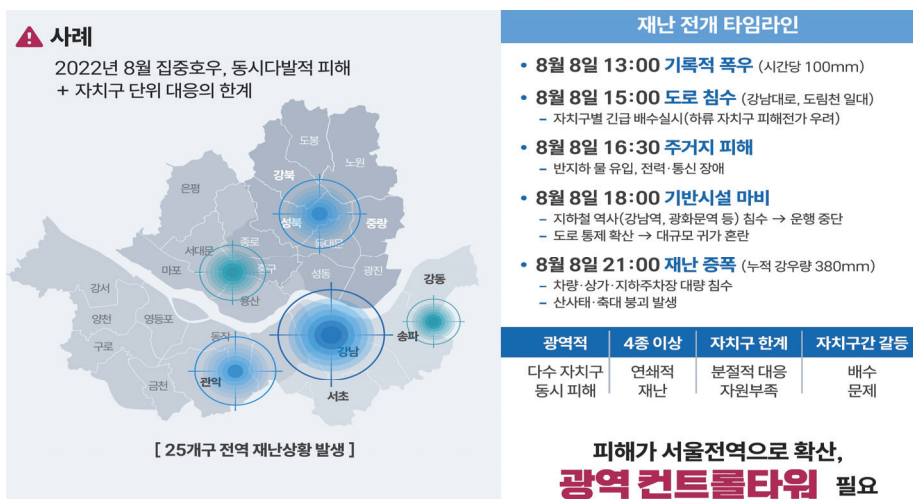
⚠ 사례

2022년 8월 집중호우, 동시다발적 피해
+ 자치구 단위 대응의 한계

도봉
노원
강북
은평
성북
중랑
동대문
서대문
종로
마포
중구
용산
성동
광진
강동
강서
양천
영등포
구로
동작
송파
강남
관악
금천
서초

[ 25개구 전역 재난상황 발생 ]

재난 전개 타임라인

• 8월 8일 13:00 기록적 폭우 (시간당 100mm)

• 8월 8일 15:00 도로 침수 (강남대로, 도림천 일대)
– 자치구별 긴급 배수실시(하류 자치구 피해전가 우려)

• 8월 8일 16:30 주거지 피해
– 반지하 물 유입, 전력·통신 장애

• 8월 8일 18:00 기반시설 마비
– 지하철 역사(강남역, 광화문역 등) 침수 → 운행 중단
– 도로 통제 확산 → 대규모 귀가 혼란

• 8월 8일 21:00 재난 증폭 (누적 강우량 380mm)
– 차량·상가·지하주차장 대량 침수
– 산사태·축대 붕괴 발생

| 광역적 | 4종 이상 | 자치구 한계 | 자치구간 갈등 |
|---|---|---|---|
| 다수 자치구 동시 피해 | 연쇄적 재난 | 분절적 대응 자원부족 | 배수 문제 |

피해가 서울전역으로 확산,
광역 컨트롤타워 필요